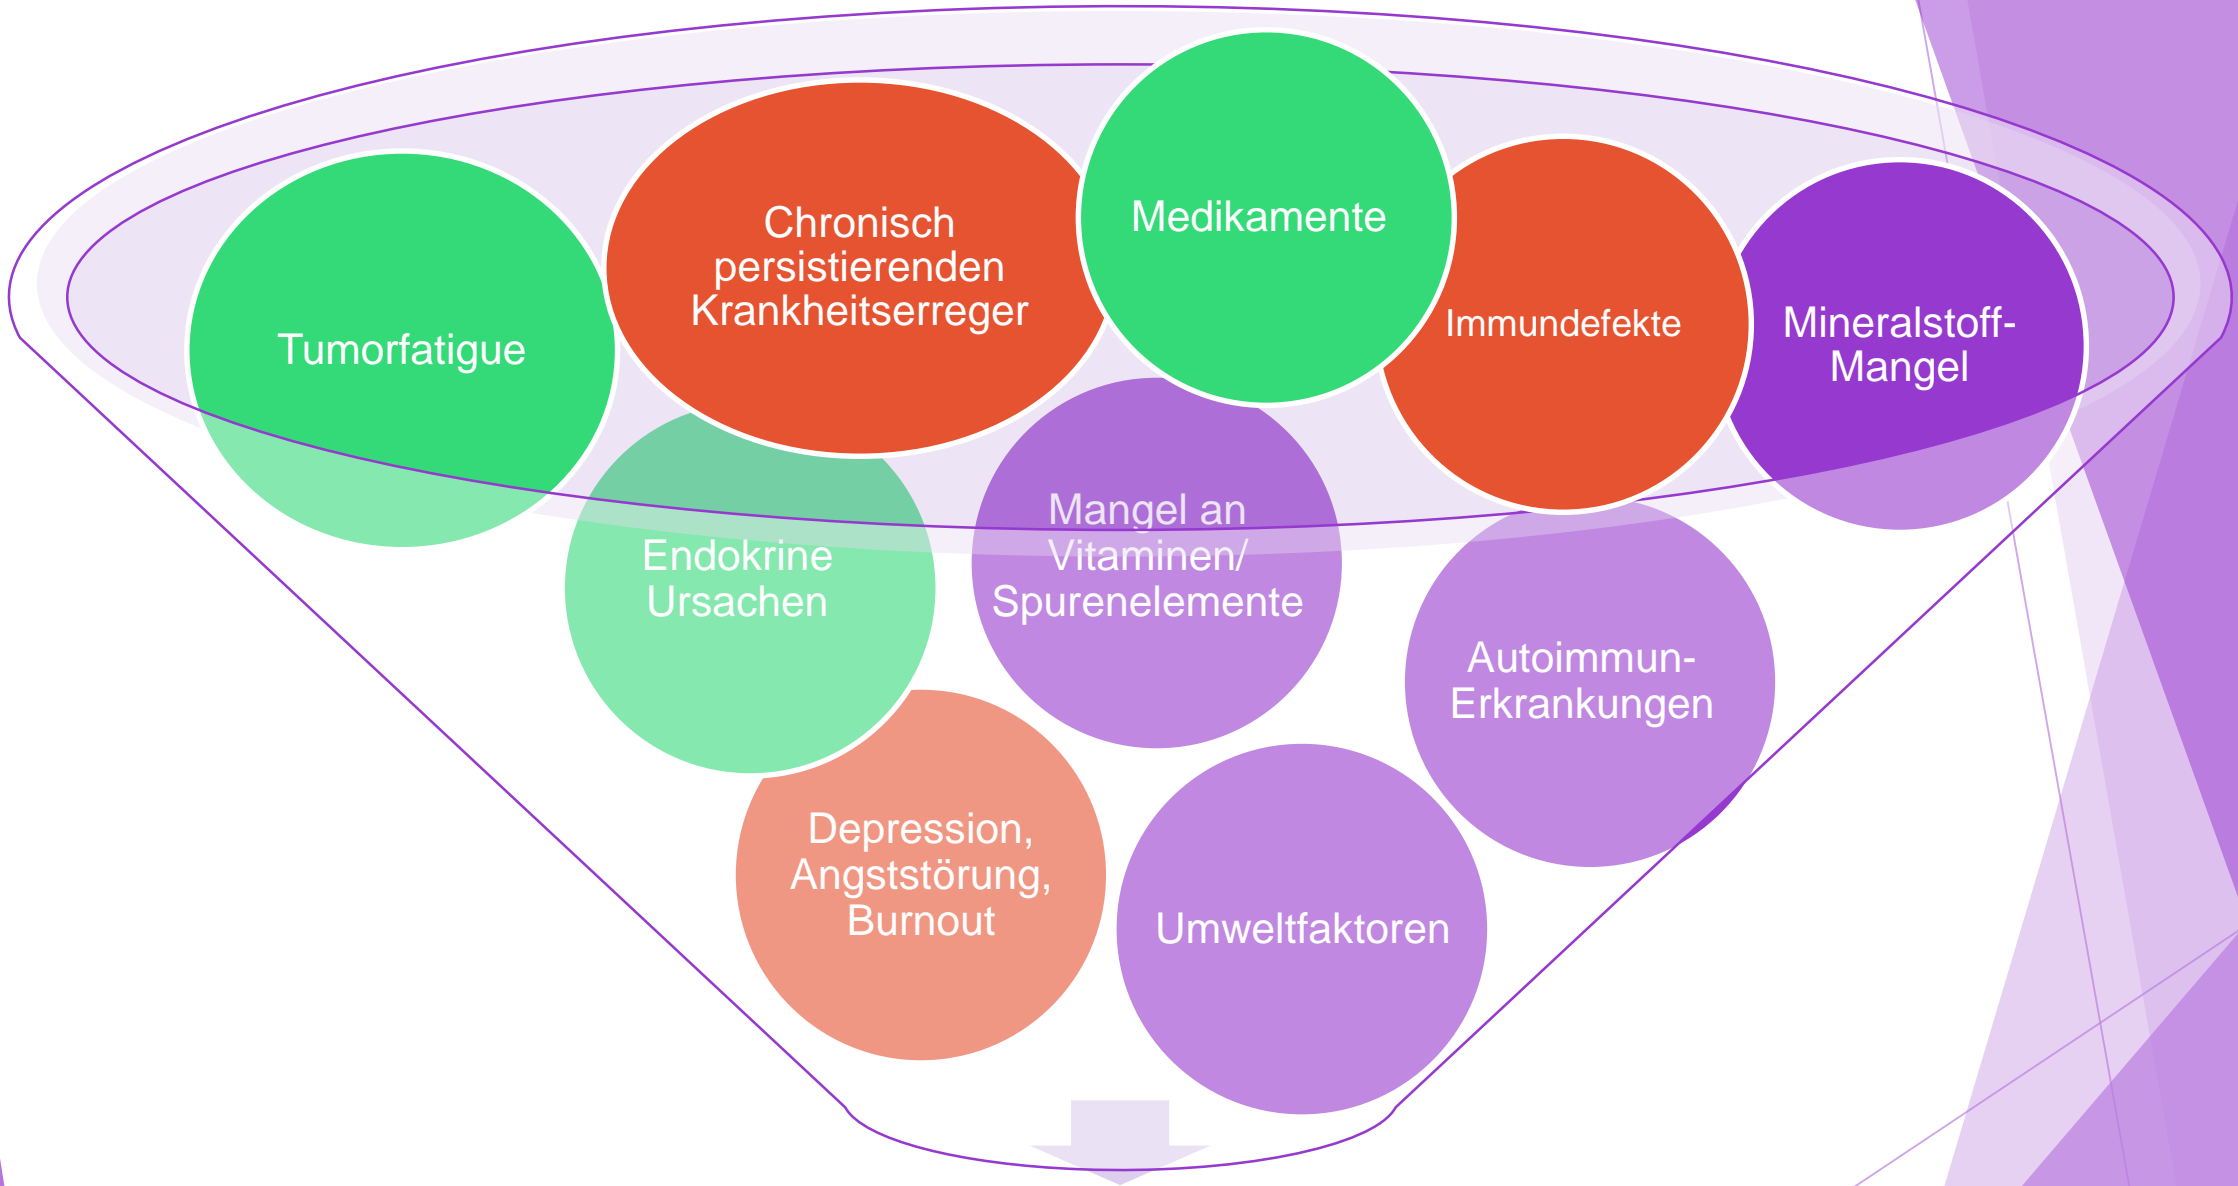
Tumorfatigue

Chronisch persistierenden Krankheitserreger

Medikamente

Immundefekte

Mineralstoff-Mangel

Endokrine Ursachen

Mangel an Vitaminen/ Spurenelemente

Autoimmun-Erkrankungen

Depression, Angststörung, Burnout

Umweltfaktoren